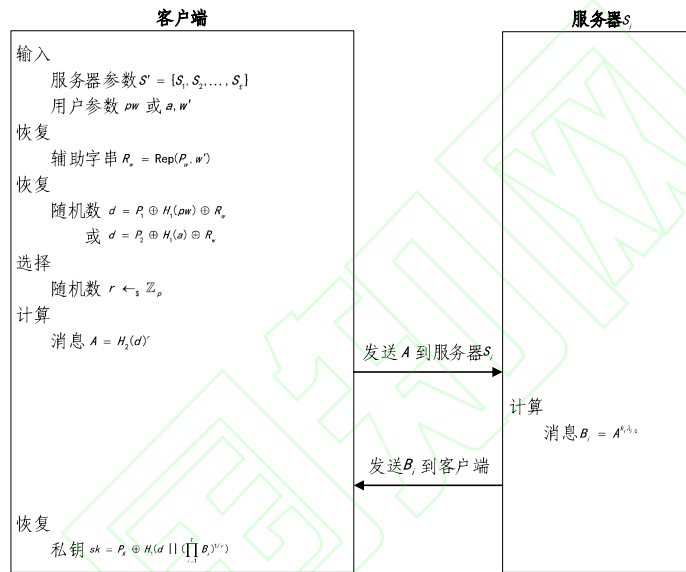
客户端

服务器$S_i$

输入

服务器参数$S' = \{S_1, S_2, \ldots, S_t\}$

用户参数 $pw$ 或 $a, w'$

恢复

辅助字串 $R_w = \mathrm{Rep}(P_w, w')$

恢复

随机数 $d = P_1 \oplus H_1(pw) \oplus R_w$

或 $d = P_2 \oplus H_1(a) \oplus R_w$

选择

随机数 $r \leftarrow_s \mathbb{Z}_p$

计算

消息 $A = H_2(d)^r$

发送$A$ 到服务器$S_i$

计算

消息$B_i = A^{k_i \lambda_{i,S}}$

发送$B_i$ 到客户端

恢复

私钥 $sk = P_K \oplus H_3(d \,||\, (\prod_{i=1}^{t} B_i)^{1/r})$